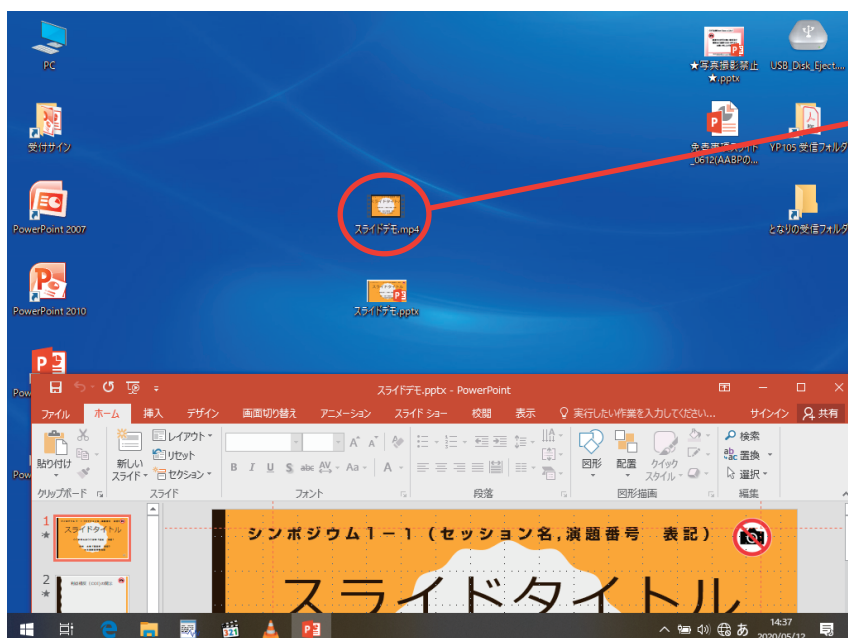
PC

受付サイン

PowerPoint 2007

PowerPoint 2010

★写真撮影禁止★.pptx

USB_Disk_Eject...

発表データ（スライド_0612(AABPの...

YP105 受信フォルダ

となりの受信フォルダ

スライドデモ.mp4

スライドデモ.pptx

スライドデモ.pptx - PowerPoint

ファイル ホーム 挿入 デザイン 画面切り替え アニメーション スライド ショー 校閲 表示 実行したい作業を入力してください... サインイン 共有

貼り付け クリップボード 新しいスライド レイアウト リセット セクション スライド フォント 段落 図形 配置 クイックスタイル 図形描画 検索 置換 選択 編集

B I U S abc A Aa A

1

スライドタイトル

2

シンポジウム1−1（セッション名,演題番号 表記）

スライドタイトル

14:37
2020/05/12